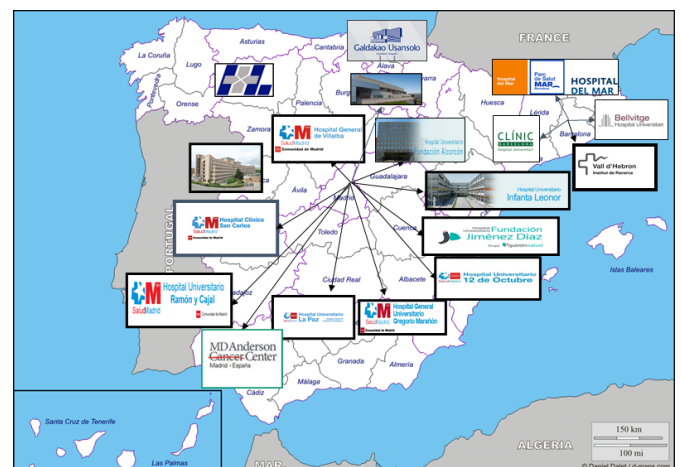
Galdakao Usansolo
FRANCE
Asturias
Cantabria
La Coruña
Lugo
Álava
Navarra
Orense
Palencia
Burgos
Huesca
Lérida
Hospital del Mar
Parc de Salut MAR Barcelona
HOSPITAL DEL MAR
Zamora
Hospital General de Villalba
SaludMadrid
Comunidad de Madrid
Hospital Universitario Fundación Alcorcón
CLÍNIC BARCELONA Hospital Universitari
Bellvitge Hospital Universitari
Barcelona
Vall d'Hebron Institut de Recerca
Guadalajara
Ávila
Madrid
Hospital Universitario Infanta Leonor
Hospital Clínico San Carlos
Comunidad de Madrid
Toledo
Cuenca
Hospital Universitario Fundación Jiménez Díaz
Grupo quironsalud
PORTUGAL
Islas Baleares
Ciudad Real
Albacete
Hospital Universitario 12 de Octubre
Hospital Universitario Ramón y Cajal
SaludMadrid
Comunidad de Madrid
Hospital Universitario La Paz
Hospital General Universitario Gregorio Marañón
SaludMadrid
Comunidad de Madrid
MD Anderson Cancer Center
Madrid • España
Granada
Almería
Cádiz
Málaga
Santa Cruz de Tenerife
Las Palmas
ALGERIA
150 km
100 mi
MAR
© Daniel Dalet / d-maps.com